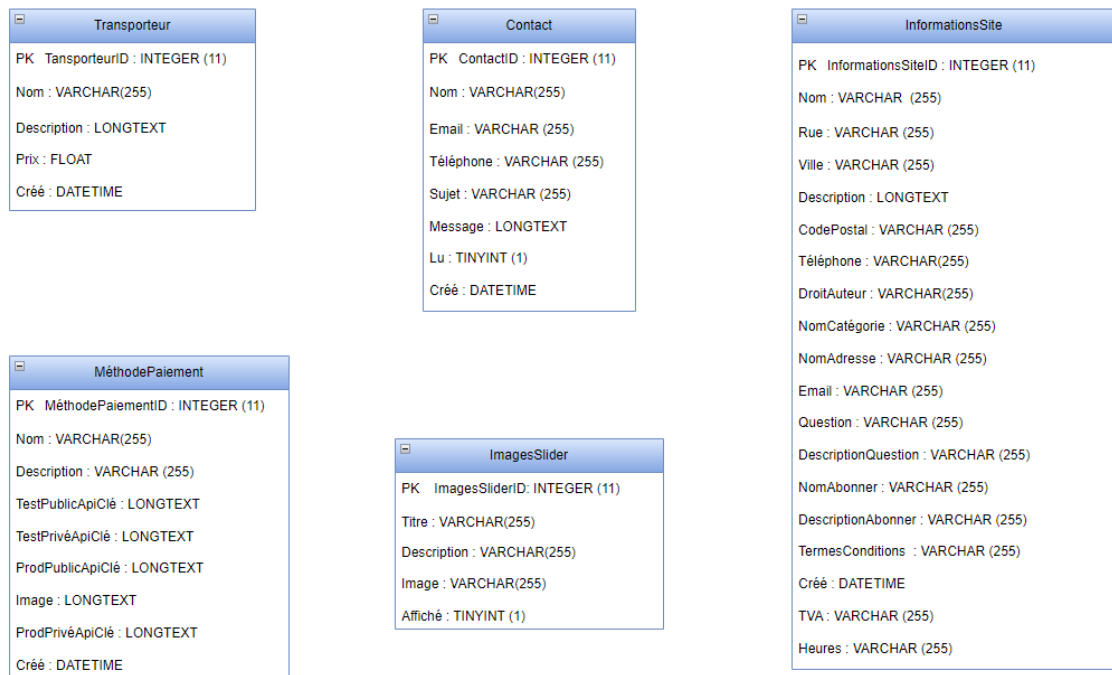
Transporteur

PK TansporteurID : INTEGER (11)

Nom : VARCHAR(255)

Description : LONGTEXT

Prix : FLOAT

Créé : DATETIME

Contact

PK ContactID : INTEGER (11)

Nom : VARCHAR(255)

Email : VARCHAR (255)

Téléphone : VARCHAR (255)

Sujet : VARCHAR (255)

Message : LONGTEXT

Lu : TINYINT (1)

Créé : DATETIME

InformationsSite

PK InformationsSiteID : INTEGER (11)

Nom : VARCHAR (255)

Rue : VARCHAR (255)

Ville : VARCHAR (255)

Description : LONGTEXT

CodePostal : VARCHAR (255)

Téléphone : VARCHAR(255)

DroitAuteur : VARCHAR(255)

NomCatégorie : VARCHAR (255)

NomAdresse : VARCHAR (255)

Email : VARCHAR (255)

Question : VARCHAR (255)

DescriptionQuestion : VARCHAR (255)

NomAbonner : VARCHAR (255)

DescriptionAbonner : VARCHAR (255)

TermesConditions : VARCHAR (255)

Créé : DATETIME

TVA : VARCHAR (255)

Heures : VARCHAR (255)

MéthodePaiement

PK MéthodePaiementID : INTEGER (11)

Nom : VARCHAR(255)

Description : VARCHAR (255)

TestPublicApiClé : LONGTEXT

TestPrivéApiClé : LONGTEXT

ProdPublicApiClé : LONGTEXT

Image : LONGTEXT

ProdPrivéApiClé : LONGTEXT

Créé : DATETIME

ImagesSlider

PK ImagesSliderID: INTEGER (11)

Titre : VARCHAR(255)

Description : VARCHAR(255)

Image : VARCHAR(255)

Affiché : TINYINT (1)